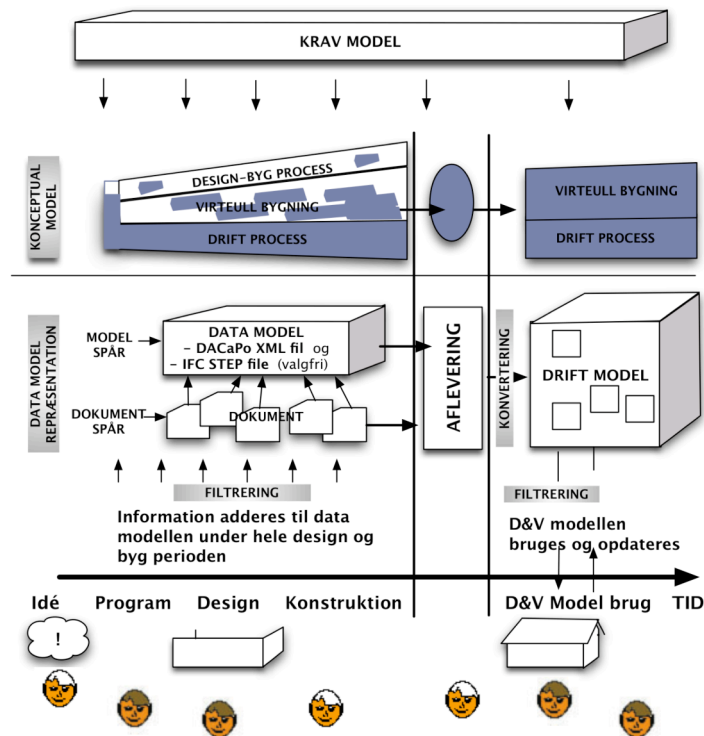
KRAV MODEL

KONCEPTUAL MODEL

DESIGN-BYG PROCESS
VIRTEULL BYGNING
DRIFT PROCESS

VIRTEULL BYGNING
DRIFT PROCESS

DATA MODEL REPRÆSENTATION

MODEL SPÅR

DATA MODEL
- DACaPo XML fil og
- IFC STEP file (valgfri)

DOKUMENT SPÅR

DOKUMENT

AFLEVERING

KONVERTERING

DRIFT MODEL

FILTRERING

FILTRERING

Information adderes til data modellen under hele design og byg perioden

D&V modellen bruges og opdateres

Idé Program Design Konstruktion D&V Model brug TID

!